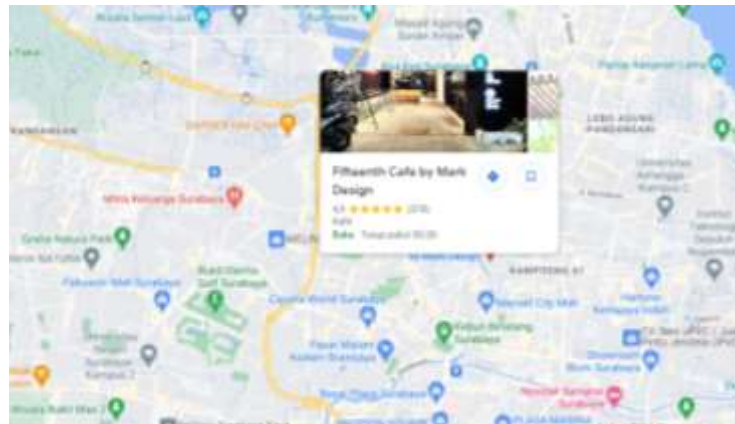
Fifteenth Cafe by Mark Design

4,6 ★★★★★ (378)

Kafe

Buka · Tutup pukul 00.00

PANDANSARI

LEBO AGUNG PANDANSARI

KAMPOENG 81

Mitra Keluarga Surabaya

Grha Natura Park

Pakuwon Mall Surabaya

Ciputra World Surabaya

Marvell City Mall

Pasar Malam Kodam Brawijaya

Kebun Binatang Surabaya

Royal Plaza Surabaya

Surabaya

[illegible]